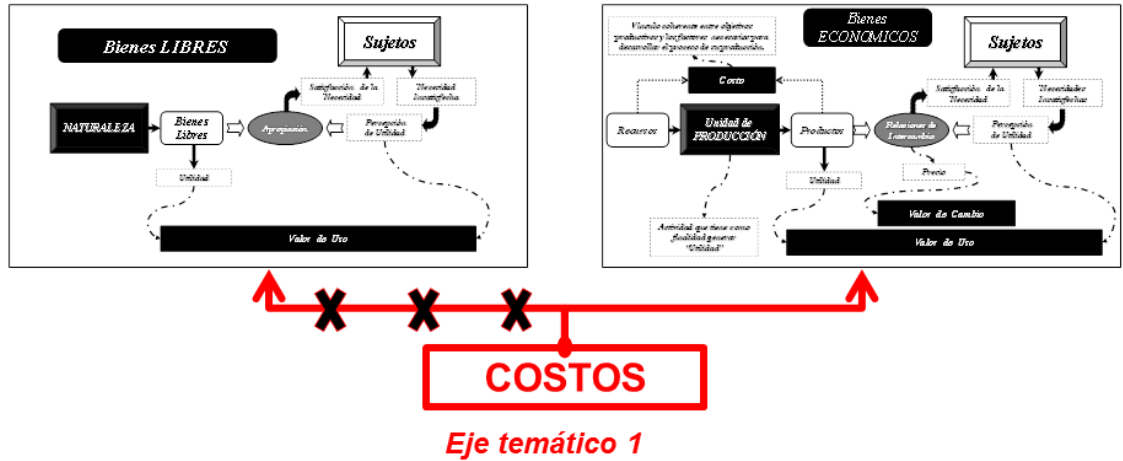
Bienes LIBRES

Sujetos

Satisfacción de la Necesidad

Necesidad Insatisfecha

NATURALEZA

Bienes Libres

Apropiación

Percepción de Utilidad

Utilidad

Valor de Uso

Vínculo coherente entre objetivos productivos y los factores necesarios para desarrollar el proceso de reproducción.

Bienes ECONOMICOS

Sujetos

Costo

Satisfacción de la Necesidad

Necesidades Insatisfechas

Recursos

Unidad de PRODUCCIÓN

Productos

Relaciones de Intercambio

Percepción de Utilidad

Precio

Utilidad

Valor de Cambio

Actividad que tiene como finalidad generar "Utilidad"

Valor de Uso

COSTOS

Eje temático 1